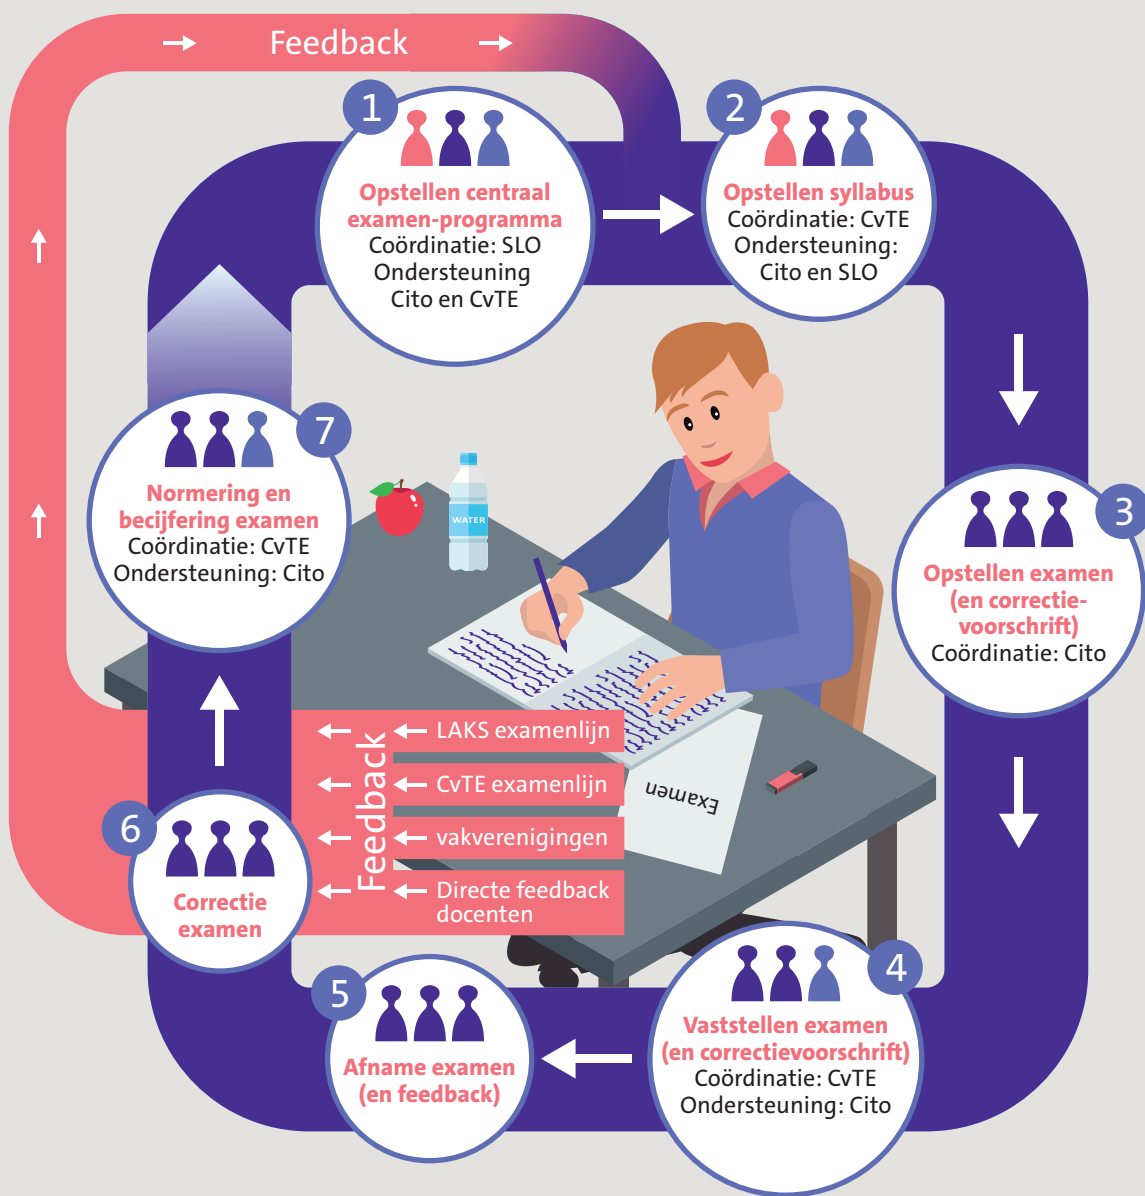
Feedback

1
Opstellen centraal examen-programma
Coördinatie: SLO
Ondersteuning
Cito en CvTE

2
Opstellen syllabus
Coördinatie: CvTE
Ondersteuning:
Cito en SLO

3
Opstellen examen (en correctie-voorschrift)
Coördinatie: Cito

4
Vaststellen examen (en correctievoorschrift)
Coördinatie: CvTE
Ondersteuning: Cito

5
Afname examen (en feedback)

6
Correctie examen

7
Normering en becijfering examen
Coördinatie: CvTE
Ondersteuning: Cito

Feedback
LAKS examenlijn
CvTE examenlijn
vakverenigingen
Directe feedback docenten

WATER

Examen